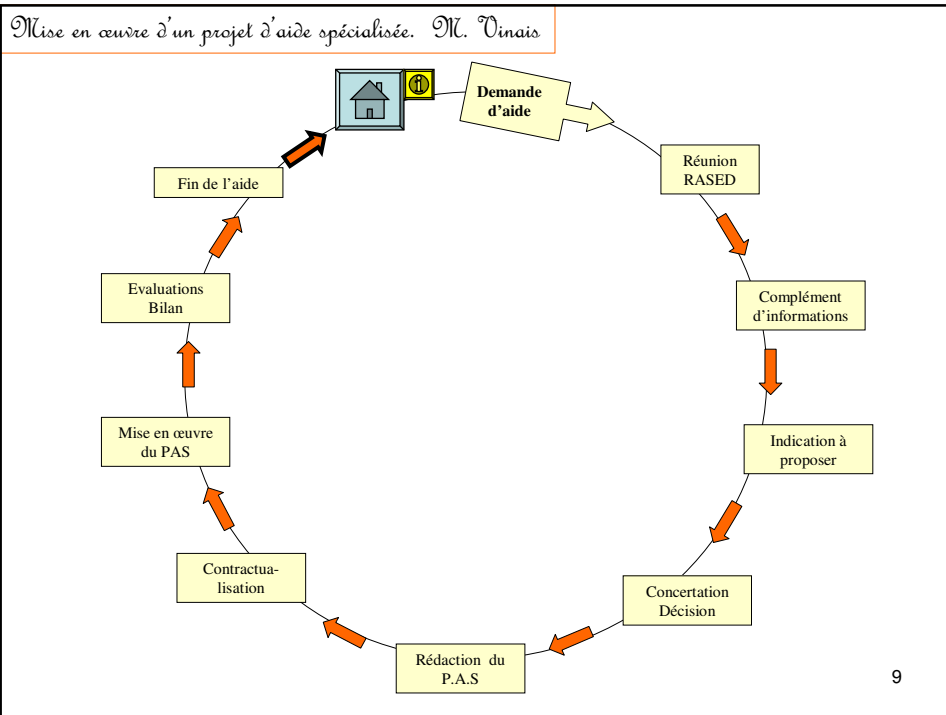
Mise en œuvre d'un projet d'aide spécialisée. M. Vinais

Demande d'aide

Réunion RASED

Complément d'informations

Indication à proposer

Concertation Décision

Rédaction du P.A.S

Contractua-lisation

Mise en œuvre du PAS

Evaluations Bilan

Fin de l'aide

9